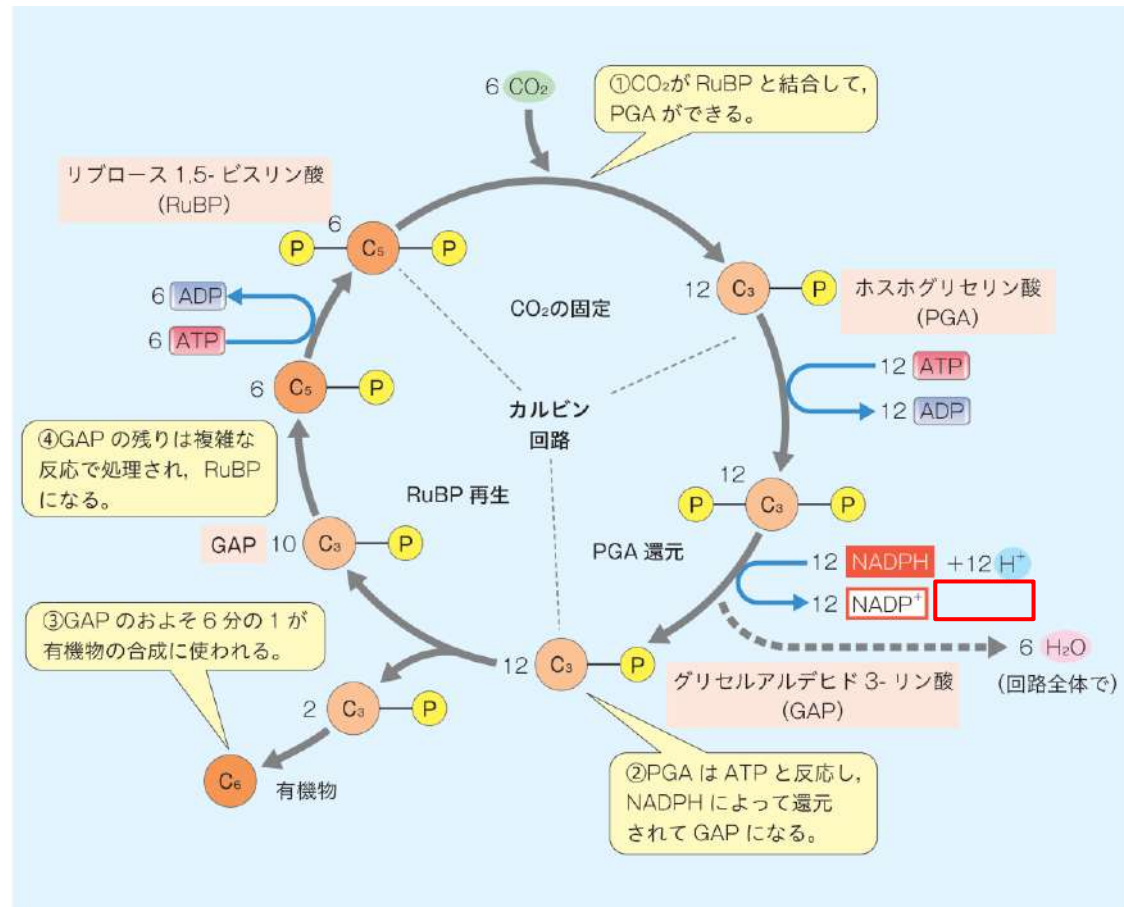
6 $CO_2$

①$CO_2$が RuBP と結合して, PGA ができる。

リブロース 1,5- ビスリン酸 (RuBP)

6 P $C_5$ P

12 $C_3$ P

ホスホグリセリン酸 (PGA)

$CO_2$の固定

6 ADP

6 ATP

6 $C_5$ P

12 ATP

12 ADP

カルビン回路

④GAP の残りは複雑な反応で処理され, RuBP になる。

RuBP 再生

12

P $C_3$ P

GAP 10 $C_3$ P

PGA 還元

12 NADPH +12 $H^+$

12 $NADP^+$

③GAP のおよそ 6 分の 1 が有機物の合成に使われる。

12 $C_3$ P

6 $H_2O$

(回路全体で)

グリセルアルデヒド 3- リン酸 (GAP)

2 $C_3$ P

$C_6$ 有機物

②PGA は ATP と反応し, NADPH によって還元されて GAP になる。